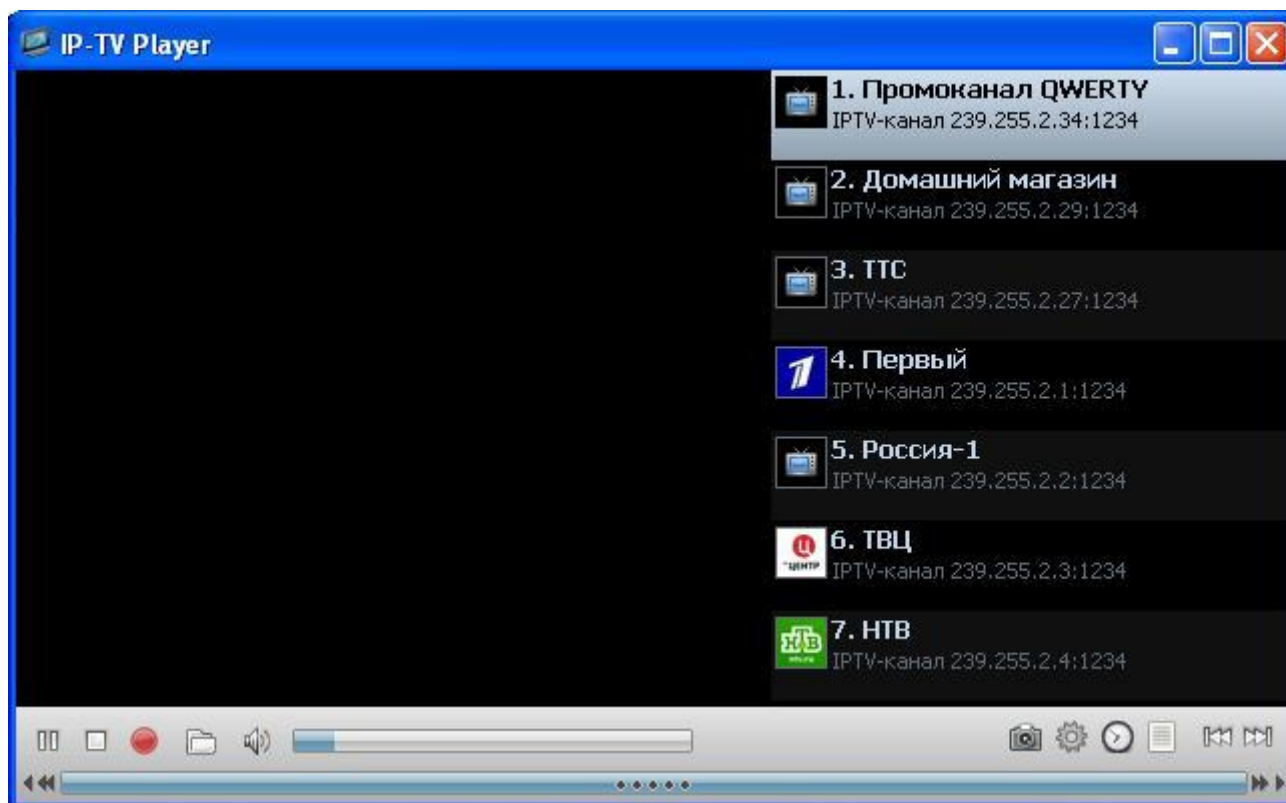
IP-TV Player

1. Промоканал QWERTY
IPTV-канал 239.255.2.34:1234

2. Домашний магазин
IPTV-канал 239.255.2.29:1234

3. ТТС
IPTV-канал 239.255.2.27:1234

4. Первый
IPTV-канал 239.255.2.1:1234

5. Россия-1
IPTV-канал 239.255.2.2:1234

6. ТВЦ
IPTV-канал 239.255.2.3:1234

7. НТВ
IPTV-канал 239.255.2.4:1234